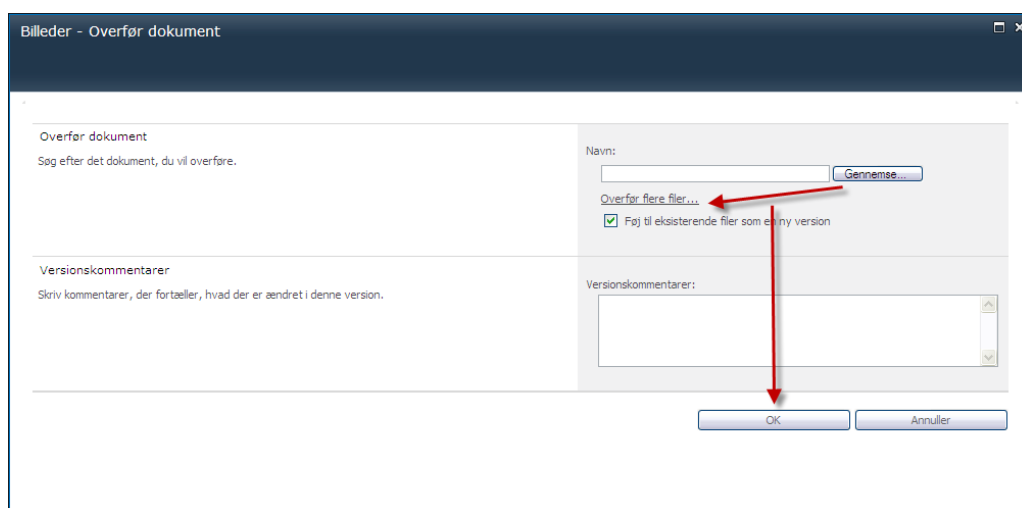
Billeder - Overfør dokument

Overfør dokument

Søg efter det dokument, du vil overføre.

Navn:

Gennemse...

Overfør flere filer...

Føj til eksisterende filer som en ny version

Versionskommentarer

Skriv kommentarer, der fortæller, hvad der er ændret i denne version.

Versionskommentarer:

OK

Annuller